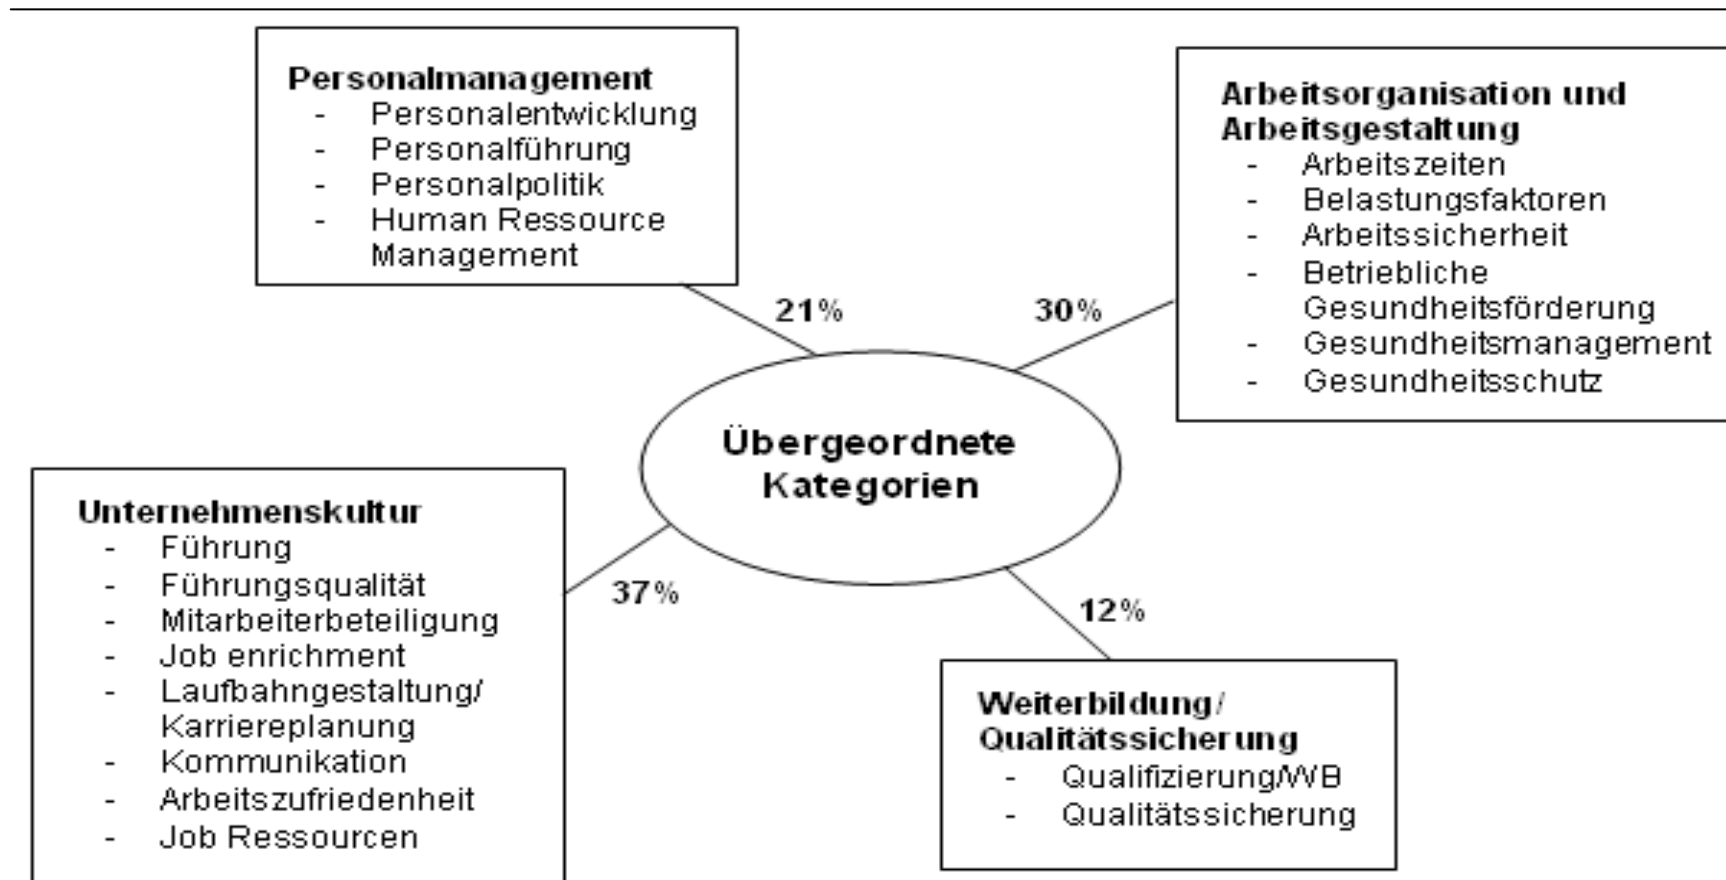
Personalmanagement
- Personalentwicklung
- Personalführung
- Personalpolitik
- Human Ressource Management

Arbeitsorganisation und Arbeitsgestaltung
- Arbeitszeiten
- Belastungsfaktoren
- Arbeitssicherheit
- Betriebliche Gesundheitsförderung
- Gesundheitsmanagement
- Gesundheitsschutz

21%

30%

Übergeordnete Kategorien

Unternehmenskultur
- Führung
- Führungsqualität
- Mitarbeiterbeteiligung
- Job enrichment
- Laufbahngestaltung/ Karriereplanung
- Kommunikation
- Arbeitszufriedenheit
- Job Ressourcen

37%

12%

Weiterbildung/ Qualitätssicherung
- Qualifizierung/WB
- Qualitätssicherung